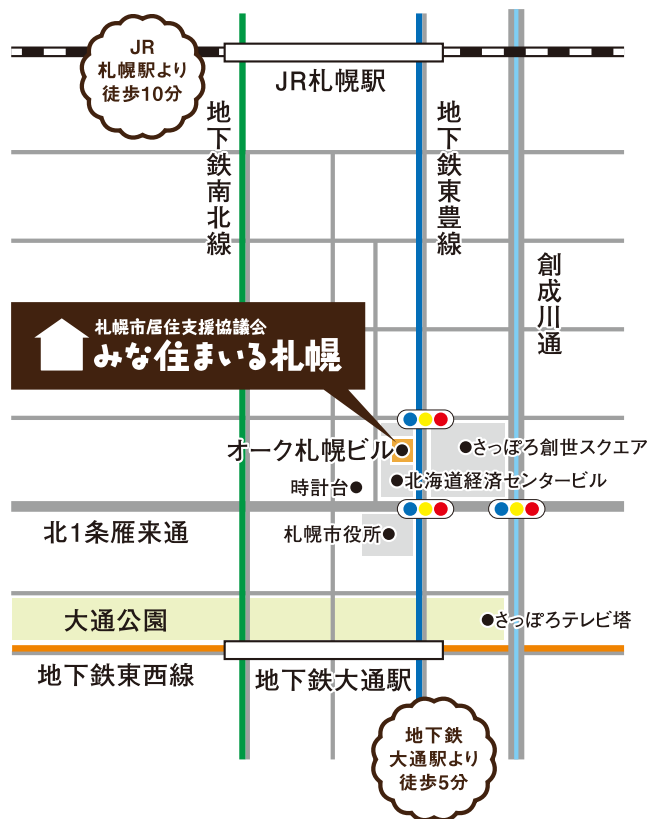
JR
札幌駅より
徒歩10分

JR札幌駅

地下鉄南北線

地下鉄東豊線

創成川通

札幌市居住支援協議会
みな住まいる札幌

オーク札幌ビル

さっぽろ創世スクエア

時計台

北海道経済センタービル

北1条雁来通

札幌市役所

大通公園

さっぽろテレビ塔

地下鉄東西線

地下鉄大通駅

地下鉄
大通駅より
徒歩5分